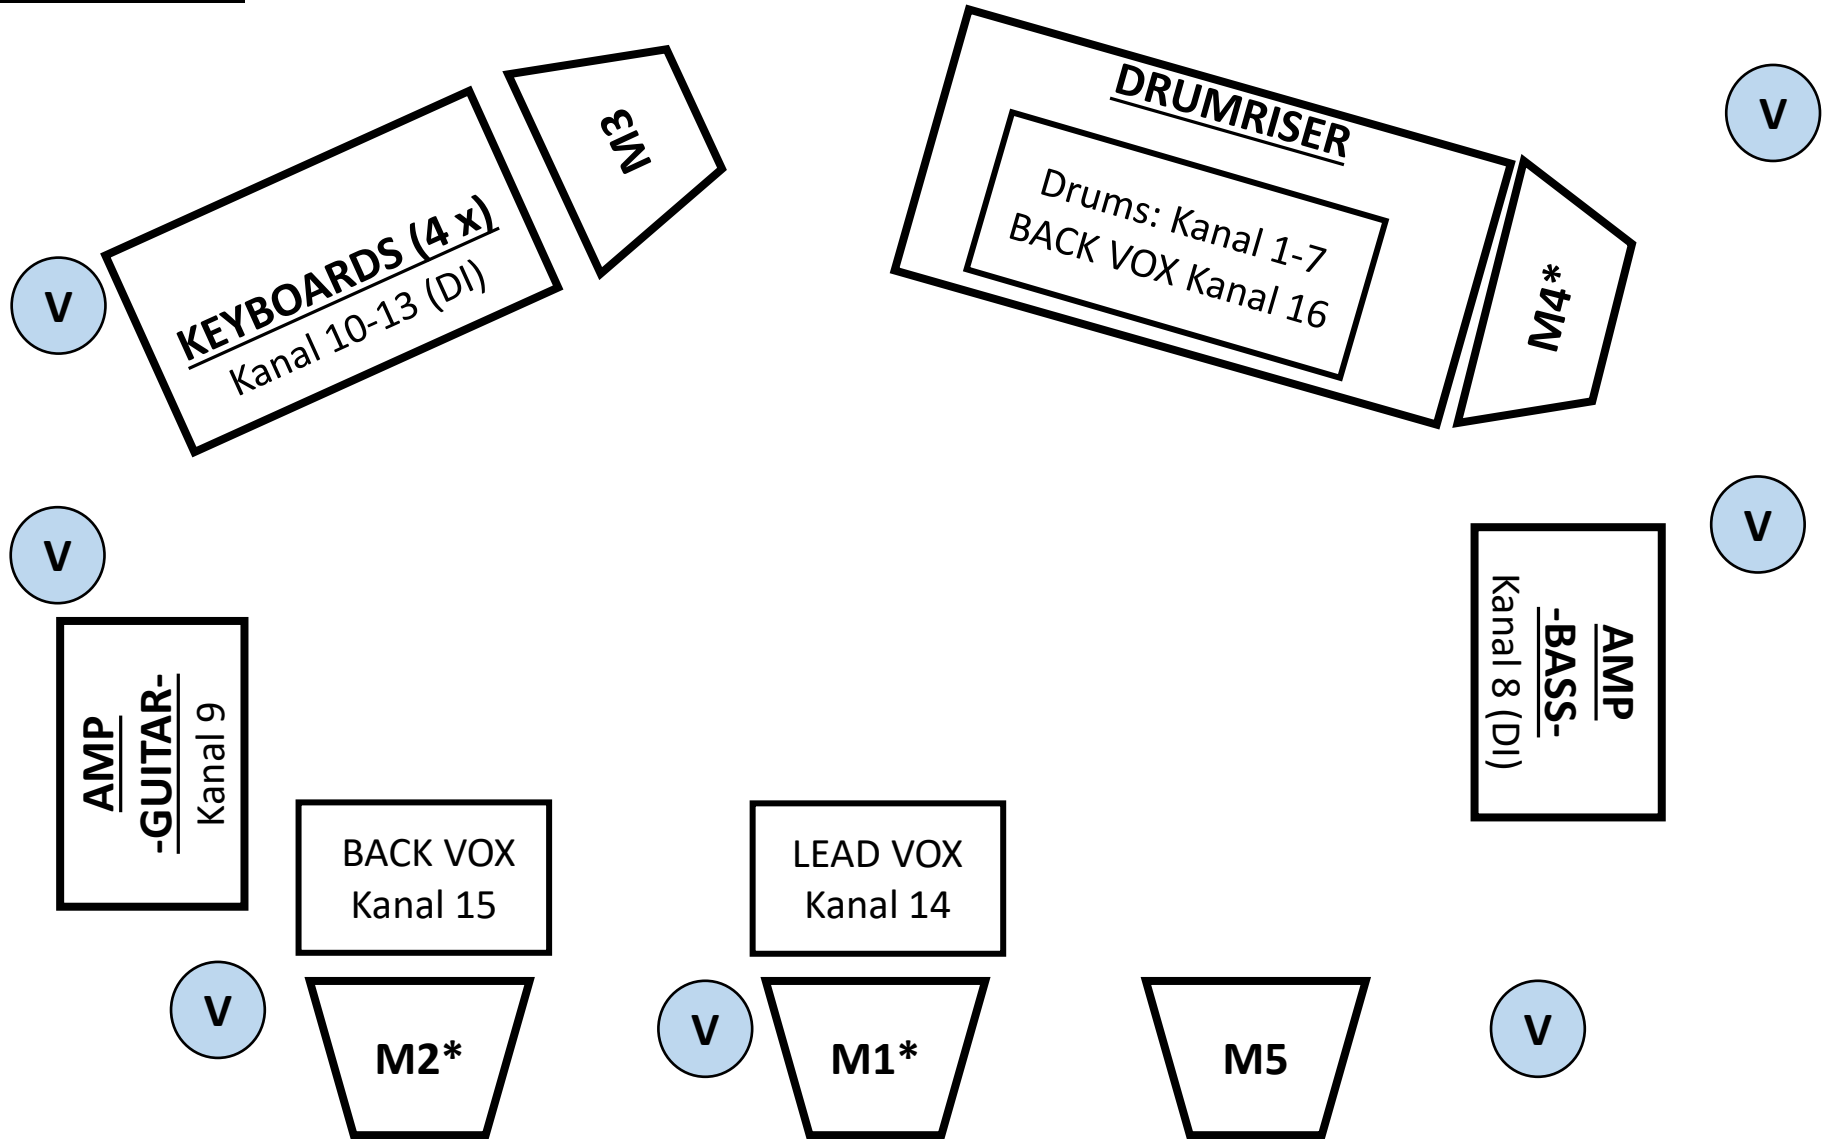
M3

DRUMRISER

Drums: Kanal 1-7
BACK VOX Kanal 16

V

V

KEYBOARDS (4 x)
Kanal 10-13 (DI)

M4*

V

V

AMP
-GUITAR-
Kanal 9

AMP
-BASS-
Kanal 8 (DI)

BACK VOX
Kanal 15

LEAD VOX
Kanal 14

V

M2*

V

M1*

M5

V